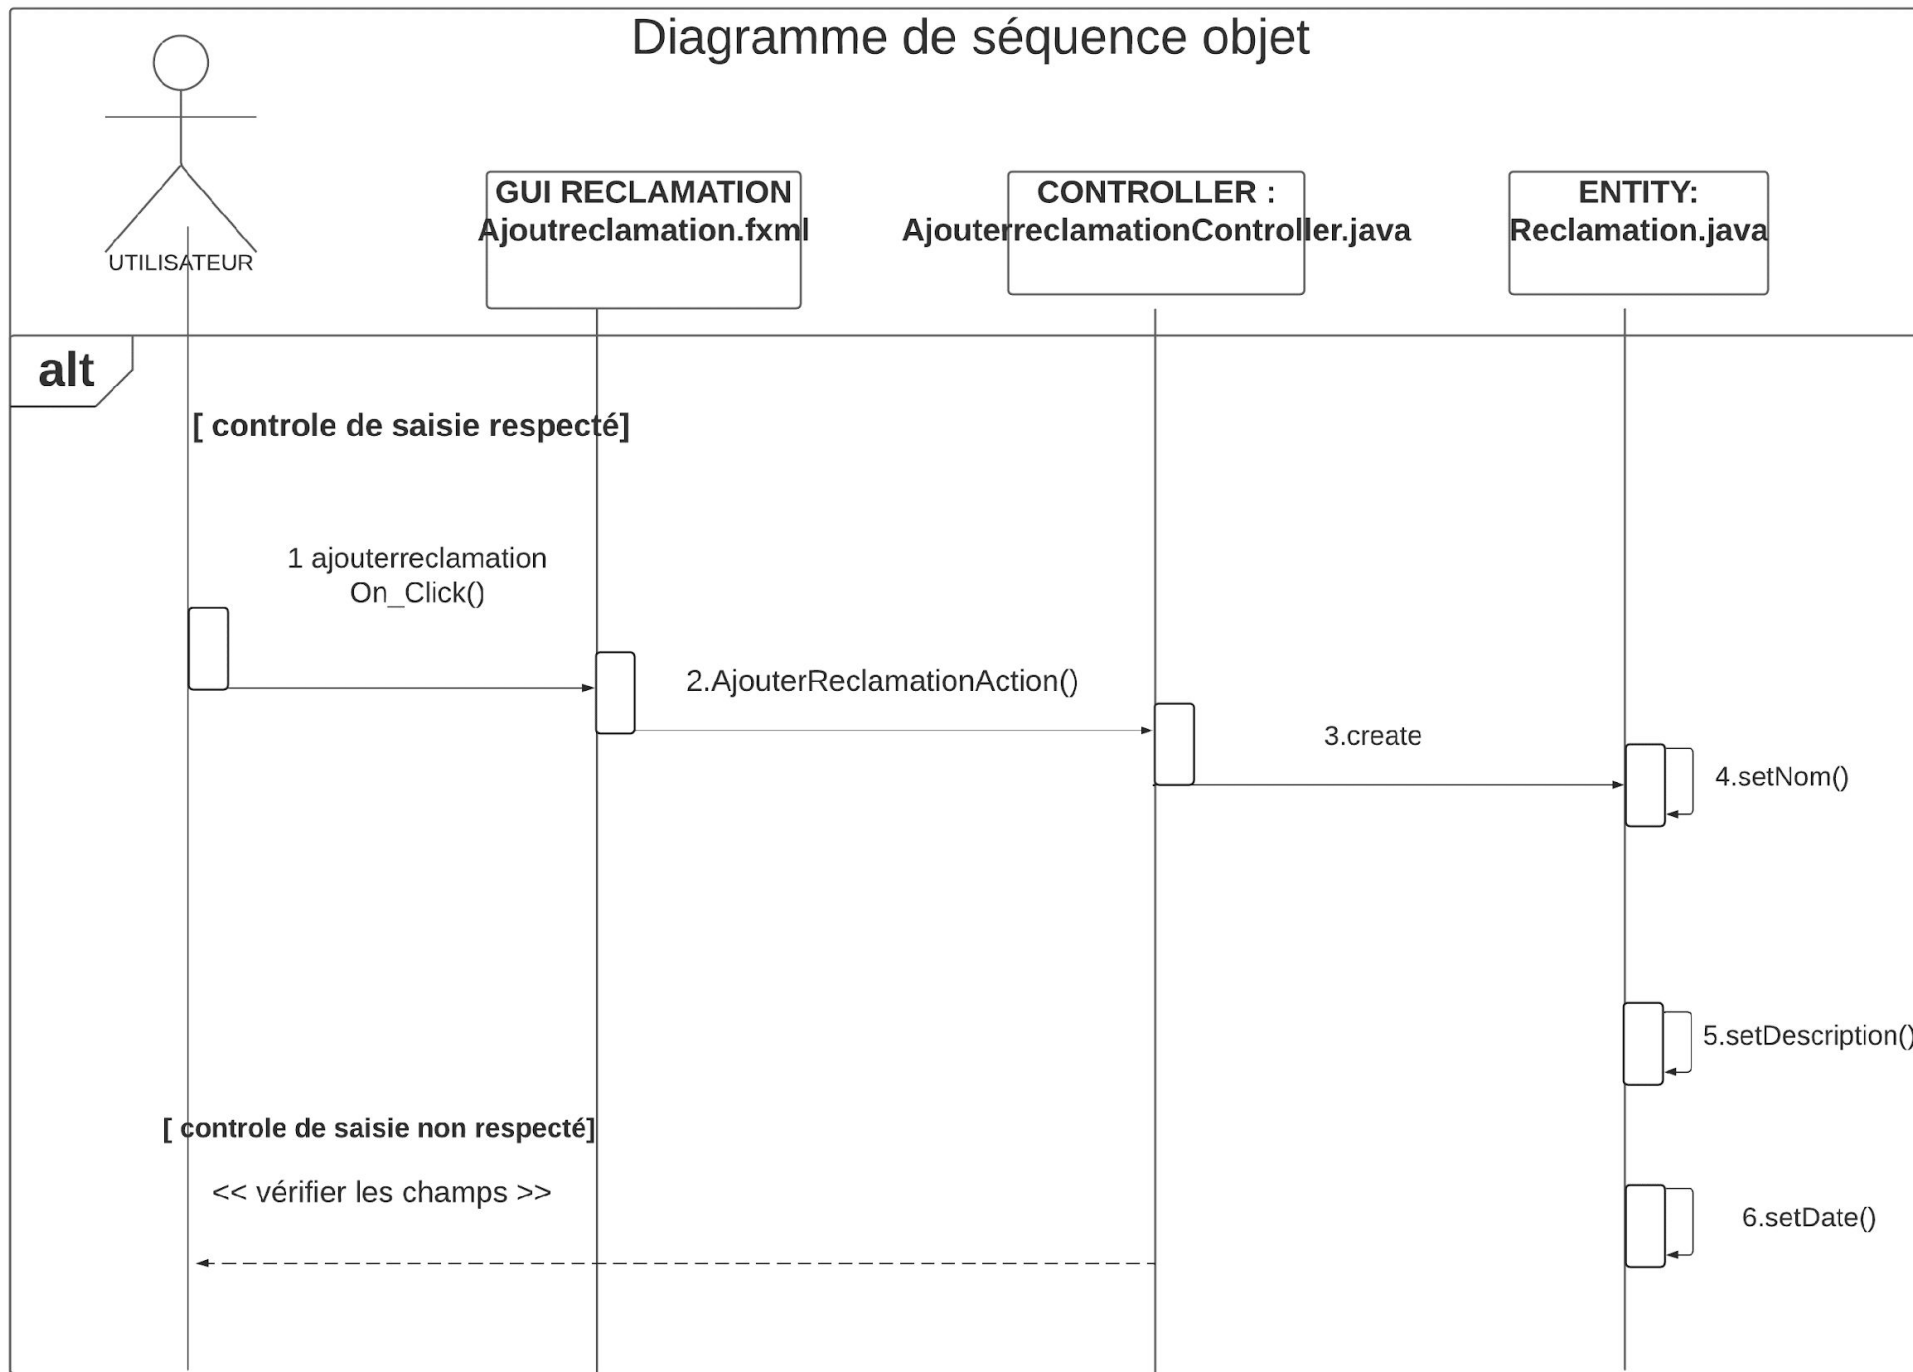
Diagramme de séquence objet

UTILISATEUR

GUI RECLAMATION
Ajoutreclamation.fxml

CONTROLLER :
AjouterreclamationController.java

ENTITY:
Reclamation.java

alt

[ controle de saisie respecté]

1 ajouterreclamation
On_Click()

2.AjouterReclamationAction()

3.create

4.setNom()

5.setDescription()

[ controle de saisie non respecté]

<< vérifier les champs >>

6.setDate()